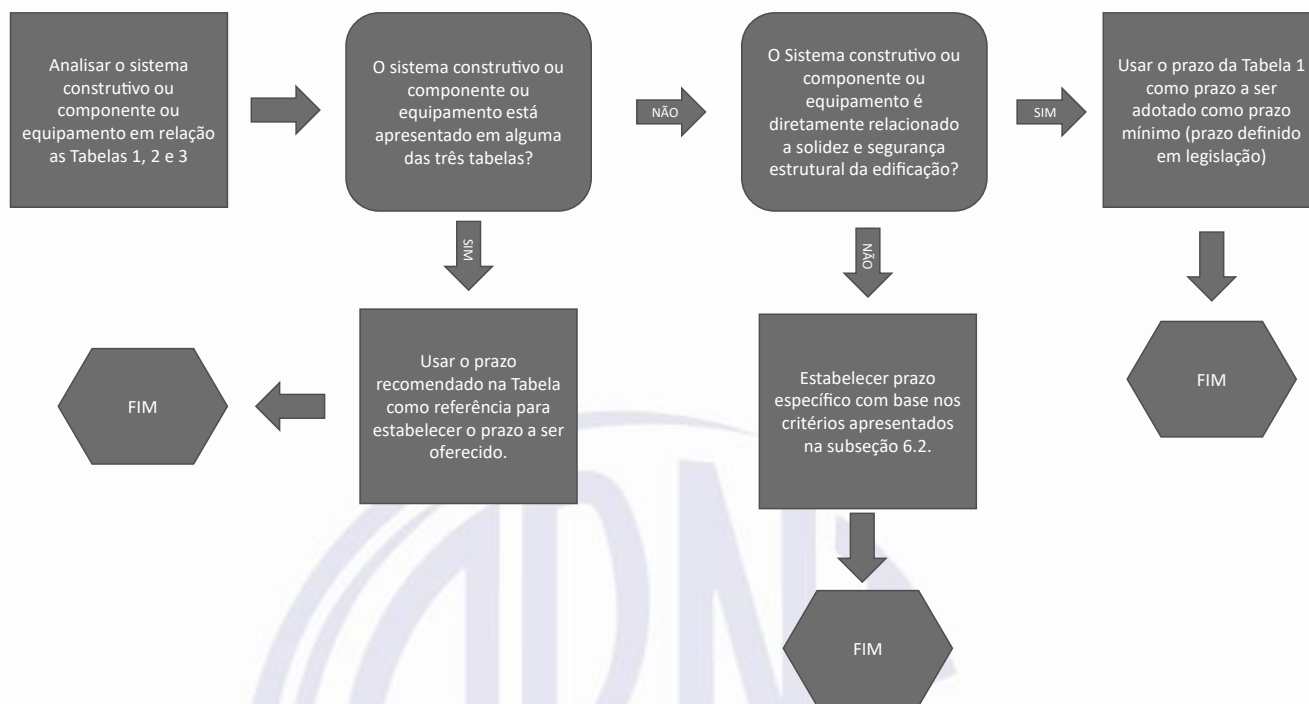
Analisar o sistema construtivo ou componente ou equipamento em relação as Tabelas 1, 2 e 3

O sistema construtivo ou componente ou equipamento está apresentado em alguma das três tabelas?

NÃO

O Sistema construtivo ou componente ou equipamento é diretamente relacionado a solidez e segurança estrutural da edificação?

SIM

Usar o prazo da Tabela 1 como prazo a ser adotado como prazo mínimo (prazo definido em legislação)

SIM

NÃO

FIM

Usar o prazo recomendado na Tabela como referência para estabelecer o prazo a ser oferecido.

Estabelecer prazo específico com base nos critérios apresentados na subseção 6.2.

FIM

FIM